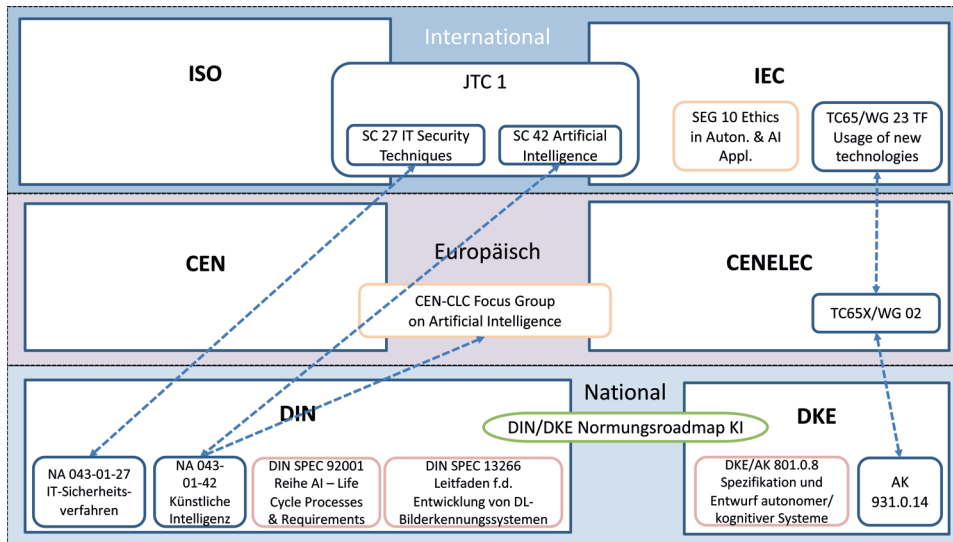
International

ISO

JTC 1

SC 27 IT Security Techniques

SC 42 Artificial Intelligence

IEC

SEG 10 Ethics in Auton. & AI Appl.

TC65/WG 23 TF Usage of new technologies

CEN

Europäisch

CEN-CLC Focus Group on Artificial Intelligence

CENELEC

TC65X/WG 02

National

DIN

DIN/DKE Normungsroadmap KI

DKE

NA 043-01-27 IT-Sicherheitsverfahren

NA 043-01-42 Künstliche Intelligenz

DIN SPEC 92001 Reihe AI – Life Cycle Processes & Requirements

DIN SPEC 13266 Leitfaden f.d. Entwicklung von DL-Bilderkennungssystemen

DKE/AK 801.0.8 Spezifikation und Entwurf autonomer/ kognitiver Systeme

AK 931.0.14